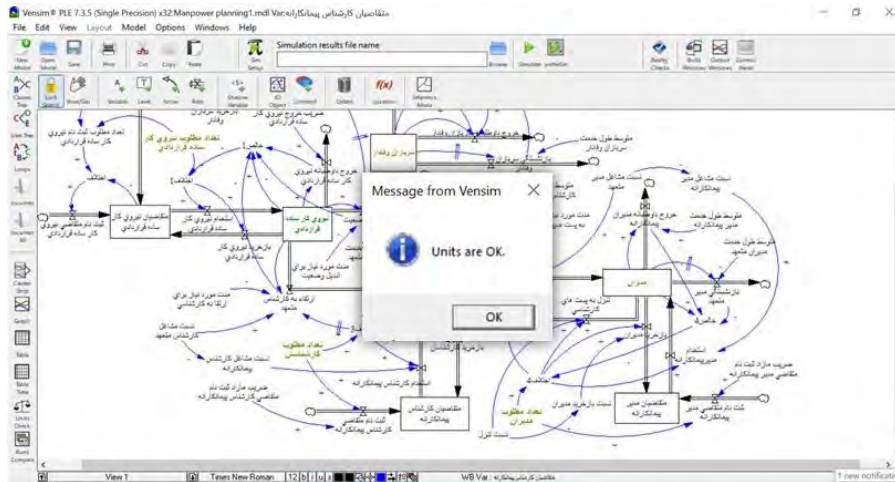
Vensim® PLE 7.3.5 (Single Precision) x32:Manpower planning1.mdl Var:متقاضیان کارشناس پیمانکاره

File Edit View Layout Model Options Windows Help

New Model Open Model Save Print Cut Copy Paste Sim Setup

Simulation results file name

Browse Simulate synthSim Reality Checks Edit Windows Output Windows Control Panel

Causes Tree Uses Tree Loops Document Document All Causes Strip Graph Table Table Time Units Check Runs Compare

Lock Sketch Move/Size Variable Level Arrow Rate Shadow Variable IO Object Comment Delete Equations Reference Mode

Message from Vensim

Units are OK.

OK

تعداد مطلوب ثبت نام نیروی کار ساده قراردادی

تعداد مطلوب نیروی کار ساده قراردادی

ثبت نام متقاضی نیروی کار ساده قراردادی

متقاضیان نیروی کار ساده قراردادی

استخدام نیروی کار ساده قراردادی

نیروی کار ساده قراردادی

خروج داوطلبانه نیروی کار ساده قراردادی

بازخرید نیروی کار ساده قراردادی

سرباز وظیفه

متوسط طول خدمت سربازان وظیفه

مدیران

متقاضیان مدیر پیمانکاره

ثبت نام متقاضی مدیر پیمانکاره

تعداد مطلوب کارشناسان

متقاضیان کارشناس پیمانکاره

ثبت نام متقاضی کارشناس پیمانکاره

ارتقاء به کارشناس متعهد

تعداد مطلوب مدیران

نسبت بازخرید مدیران

اختلاف

View 1

Times New Roman 12

WB Var: متقاضیان کارشناس پیمانکاره

1 new notification